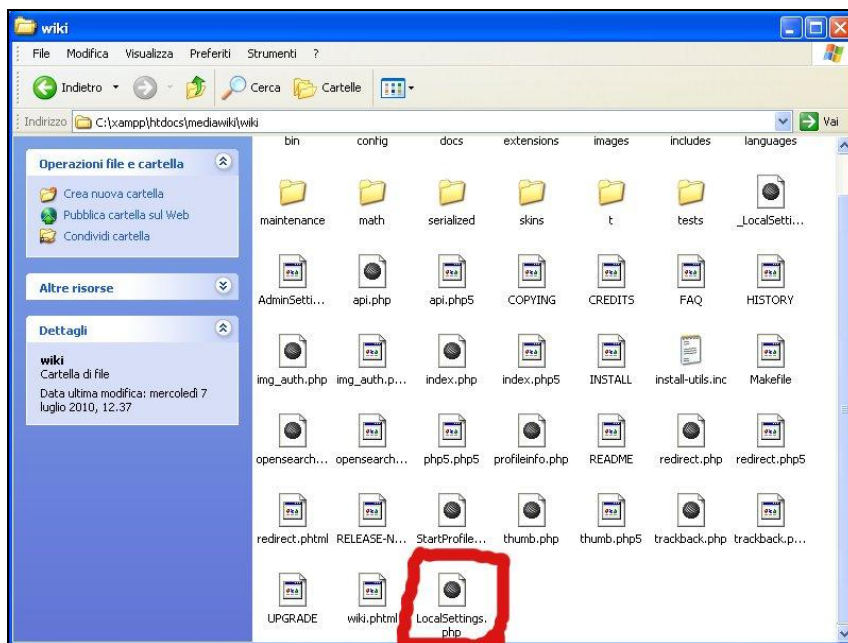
wiki

File Modifica Visualizza Preferiti Strumenti ?

Indietro Cerca Cartelle

Indirizzo C:\xampp\htdocs\mediawiki\wiki Vai

Operazioni file e cartella
Crea nuova cartella
Pubblica cartella sul Web
Condividi cartella

Altre risorse

Dettagli
wiki
Cartella di file
Data ultima modifica: mercoledì 7 luglio 2010, 12.37

bin config docs extensions images includes languages

maintenance math serialized skins t tests _LocalSetti...

AdminSetti... api.php api.php5 COPYING CREDITS FAQ HISTORY

img_auth.php img_auth.p... index.php index.php5 INSTALL install-utils.inc Makefile

opensearch... opensearch... php5.php5 profileinfo.php README redirect.php redirect.php5

redirect.phtml RELEASE-N... StartProfile... thumb.php thumb.php5 trackback.php trackback.p...

UPGRADE wiki.phtml LocalSettings.php